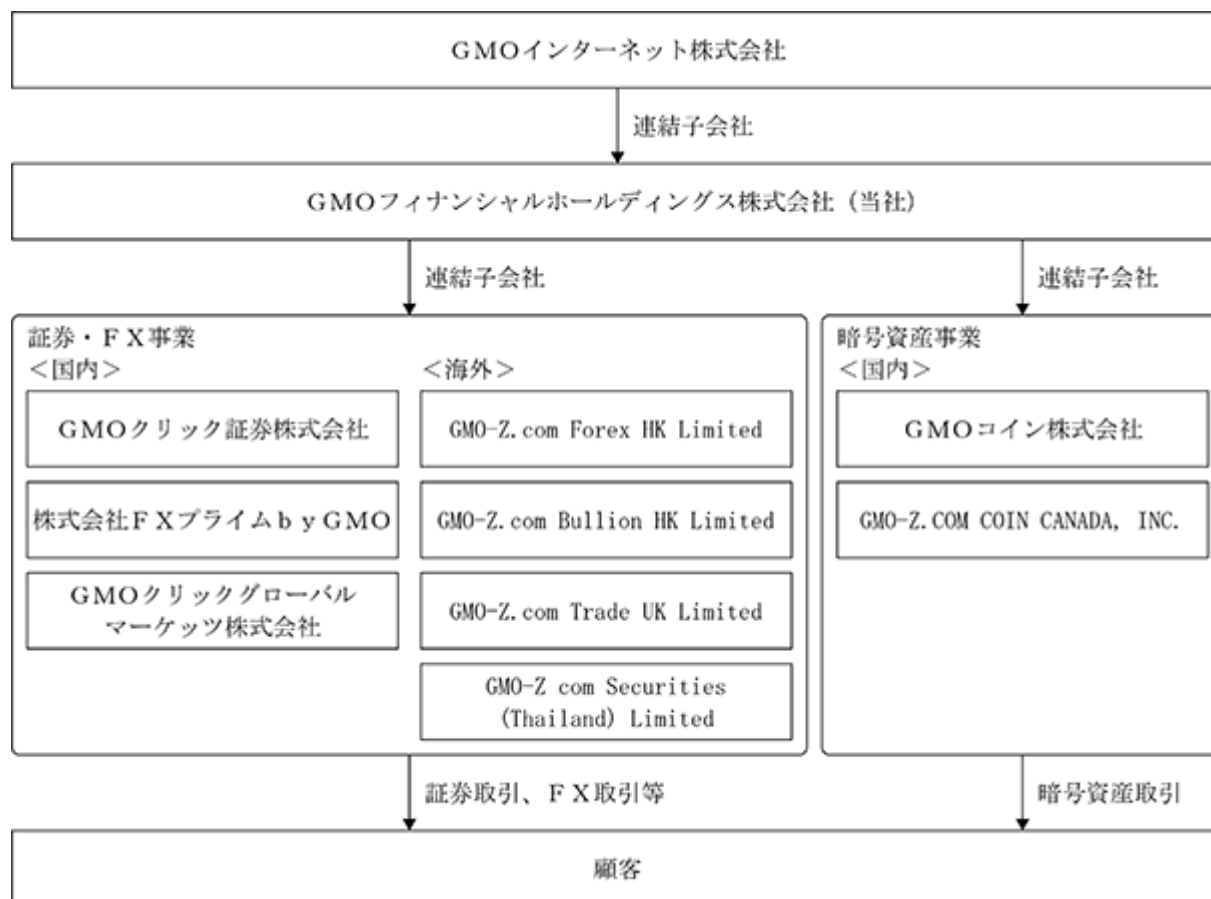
GMOインターネット株式会社

連結子会社

GMOフィナンシャルホールディングス株式会社（当社）

連結子会社

連結子会社

証券・ＦＸ事業
＜国内＞

GMOクリック証券株式会社

株式会社ＦＸプライムｂｙGMO

GMOクリックグローバルマーケッツ株式会社

＜海外＞

GMO-Z.com Forex HK Limited

GMO-Z.com Bullion HK Limited

GMO-Z.com Trade UK Limited

GMO-Z com Securities (Thailand) Limited

暗号資産事業
＜国内＞

GMOコイン株式会社

GMO-Z.COM COIN CANADA, INC.

証券取引、ＦＸ取引等

暗号資産取引

顧客